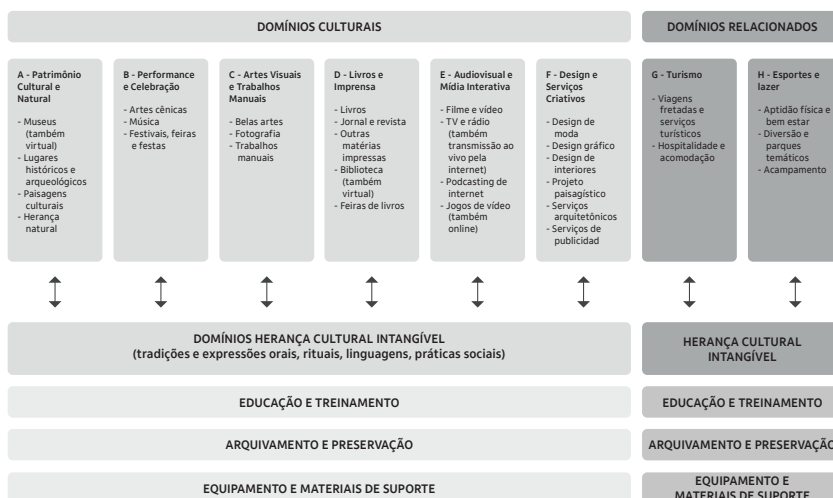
DOMÍNIOS CULTURAIS

DOMÍNIOS RELACIONADOS

A - Patrimônio Cultural e Natural
- Museus (também virtual)
- Lugares históricos e arqueológicos
- Paisagens culturais
- Herança natural

B - Performance e Celebração
- Artes cênicas
- Música
- Festivais, feiras e festas

C - Artes Visuais e Trabalhos Manuais
- Belas artes
- Fotografia
- Trabalhos manuais

D - Livros e Imprensa
- Livros
- Jornal e revista
- Outras matérias impressas
- Biblioteca (também virtual)
- Feiras de livros

E - Audiovisual e Mídia Interativa
- Filme e vídeo
- TV e rádio (também transmissão ao vivo pela internet)
- Podcasting de internet
- Jogos de vídeo (também online)

F - Design e Serviços Criativos
- Design de moda
- Design gráfico
- Design de interiores
- Projeto paisagístico
- Serviços arquitetônicos
- Serviços de publicidade

G - Turismo
- Viagens fretadas e serviços turísticos
- Hospitalidade e acomodação

H - Esportes e lazer
- Aptidão física e bem estar
- Diversão e parques temáticos
- Acampamento

DOMÍNIOS HERANÇA CULTURAL INTANGÍVEL
(tradições e expressões orais, rituais, linguagens, práticas sociais)

HERANÇA CULTURAL INTANGÍVEL

EDUCAÇÃO E TREINAMENTO

EDUCAÇÃO E TREINAMENTO

ARQUIVAMENTO E PRESERVAÇÃO

ARQUIVAMENTO E PRESERVAÇÃO

EQUIPAMENTO E MATERIAIS DE SUPORTE

EQUIPAMENTO E MATERIAIS DE SUPORTE